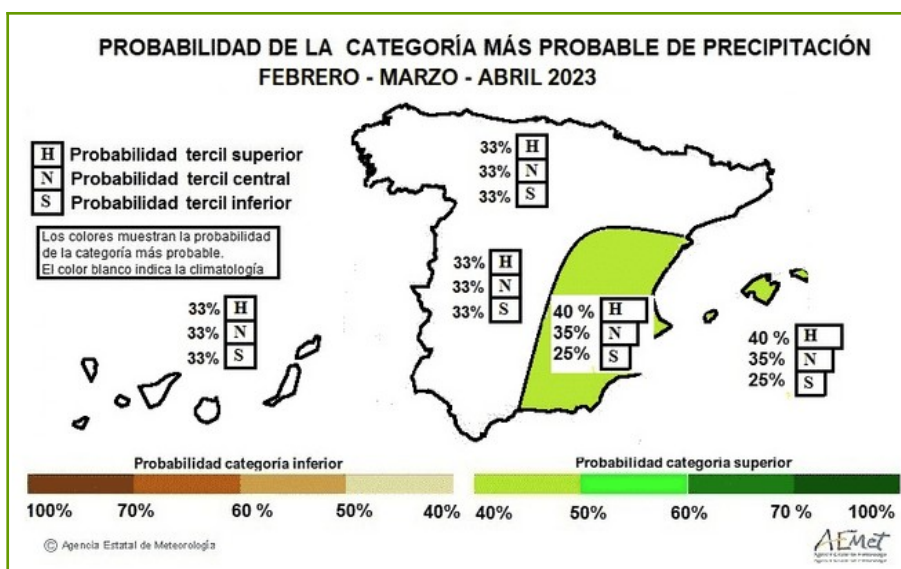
PROBABILIDAD DE LA CATEGORÍA MÁS PROBABLE DE PRECIPITACIÓN
FEBRERO - MARZO - ABRIL 2023

H Probabilidad tercil superior
N Probabilidad tercil central
S Probabilidad tercil inferior

Los colores muestran la probabilidad de la categoría más probable.
El color blanco indica la climatología

33% H
33% N
33% S

33% H
33% N
33% S

33% H
33% N
33% S

40 % H
35% N
25% S

40 % H
35% N
25% S

Probabilidad categoria inferior

100% 70% 60 % 50% 40%

Probabilidad categoria superior

40% 50% 60% 70 % 100%

© Agencia Estatal de Meteorología

AEMet